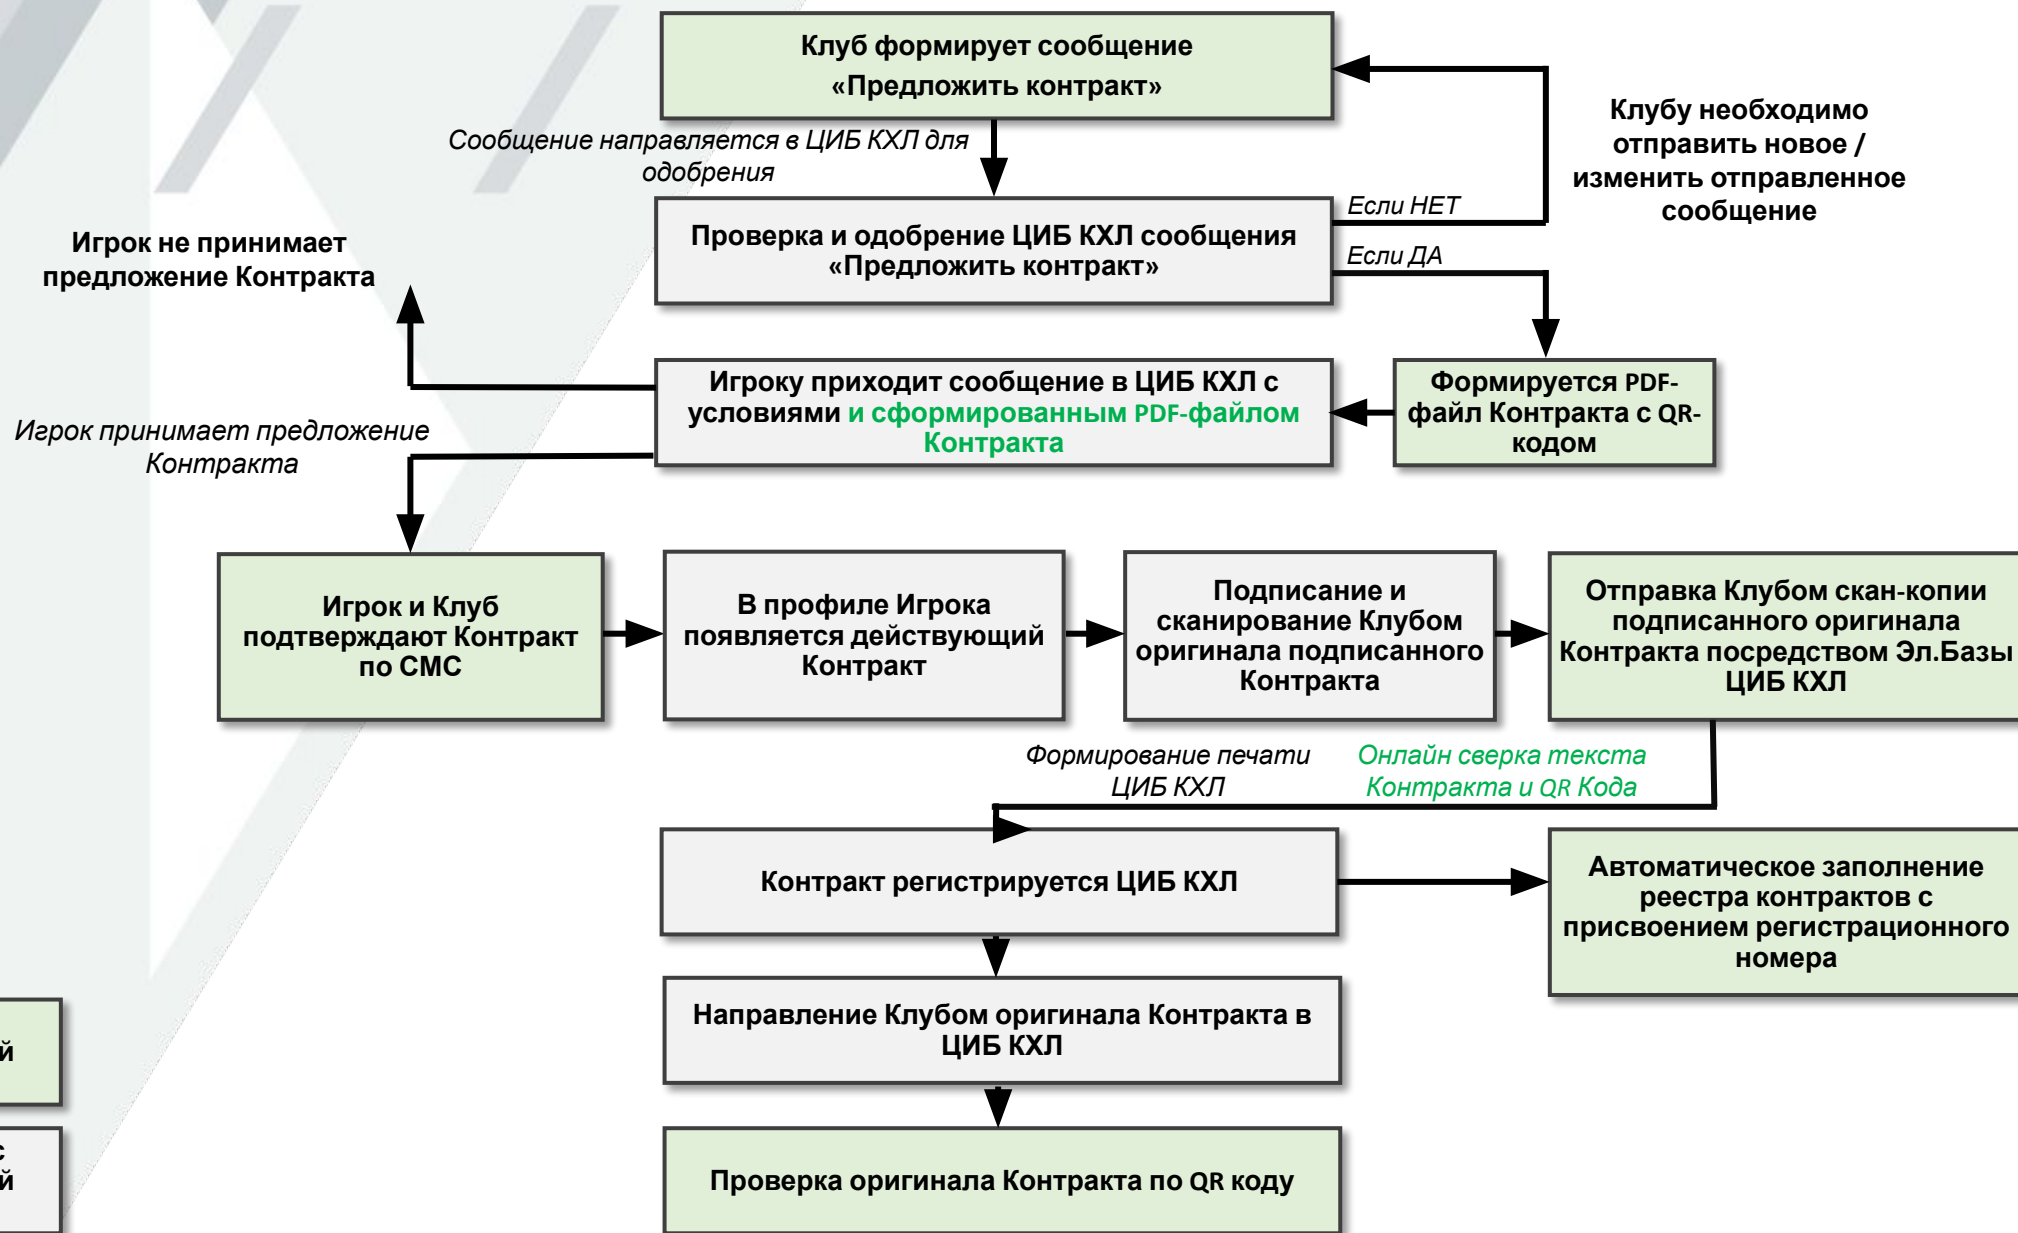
Клуб формирует сообщение «Предложить контракт»

Сообщение направляется в ЦИБ КХЛ для одобрения

Клубу необходимо отправить новое / изменить отправленное сообщение

Если НЕТ

Проверка и одобрение ЦИБ КХЛ сообщения «Предложить контракт»

Если ДА

Игрок не принимает предложение Контракта

Игроку приходит сообщение в ЦИБ КХЛ с условиями и сформированным PDF-файлом Контракта

Формируется PDF-файл Контракта с QR-кодом

Игрок принимает предложение Контракта

Игрок и Клуб подтверждают Контракт по СМС

В профиле Игрока появляется действующий Контракт

Подписание и сканирование Клубом оригинала подписанного Контракта

Отправка Клубом скан-копии подписанного оригинала Контракта посредством Эл.Базы ЦИБ КХЛ

Формирование печати ЦИБ КХЛ

Онлайн сверка текста Контракта и QR Кода

Контракт регистрируется ЦИБ КХЛ

Автоматическое заполнение реестра контрактов с присвоением регистрационного номера

Направление Клубом оригинала Контракта в ЦИБ КХЛ

Проверка оригинала Контракта по QR коду

й

с
й